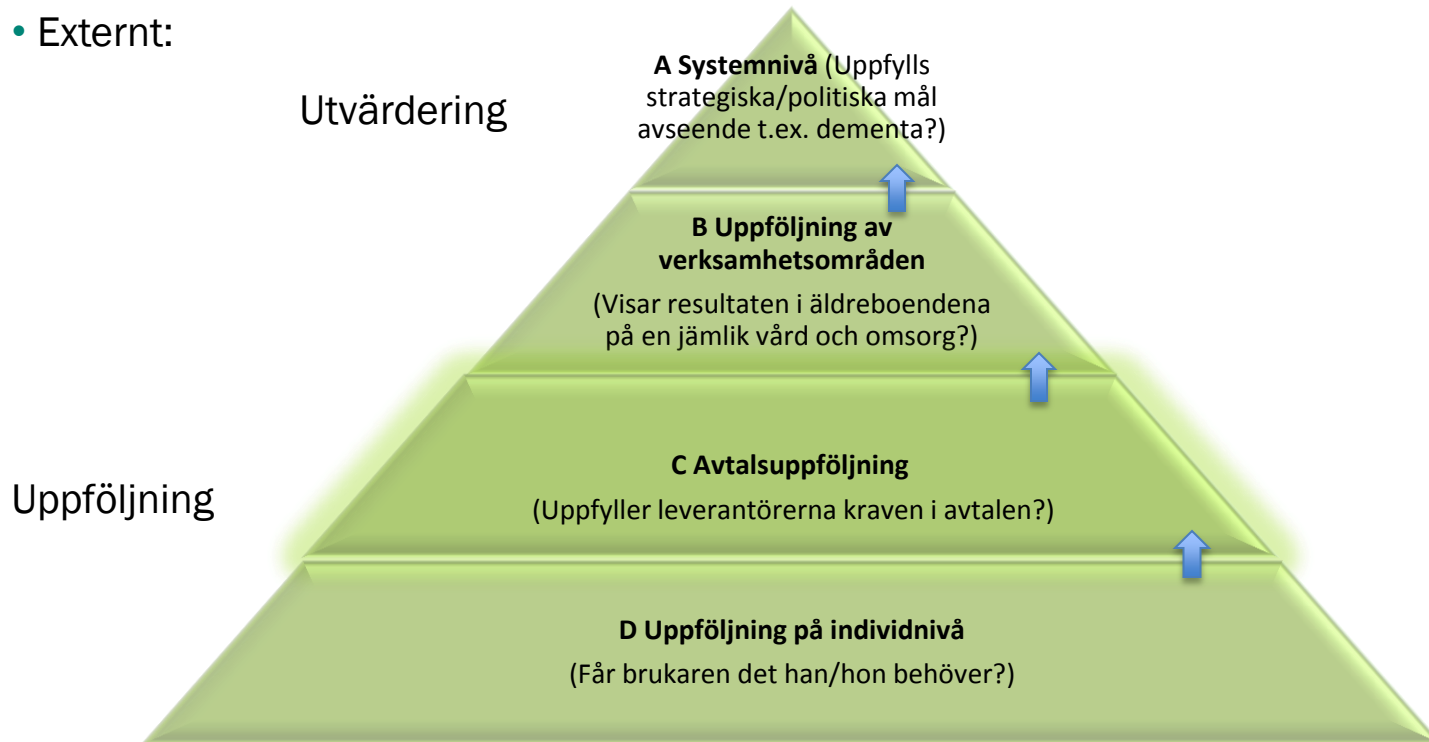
• Externt:

Utvärdering

A Systemnivå (Uppfylls strategiska/politiska mål avseende t.ex. dementa?)

B Uppföljning av verksamhetsområden

(Visar resultaten i äldreboendena på en jämlik vård och omsorg?)

Uppföljning

C Avtalsuppföljning

(Uppfyller leverantörerna kraven i avtalen?)

D Uppföljning på individnivå

(Får brukaren det han/hon behöver?)